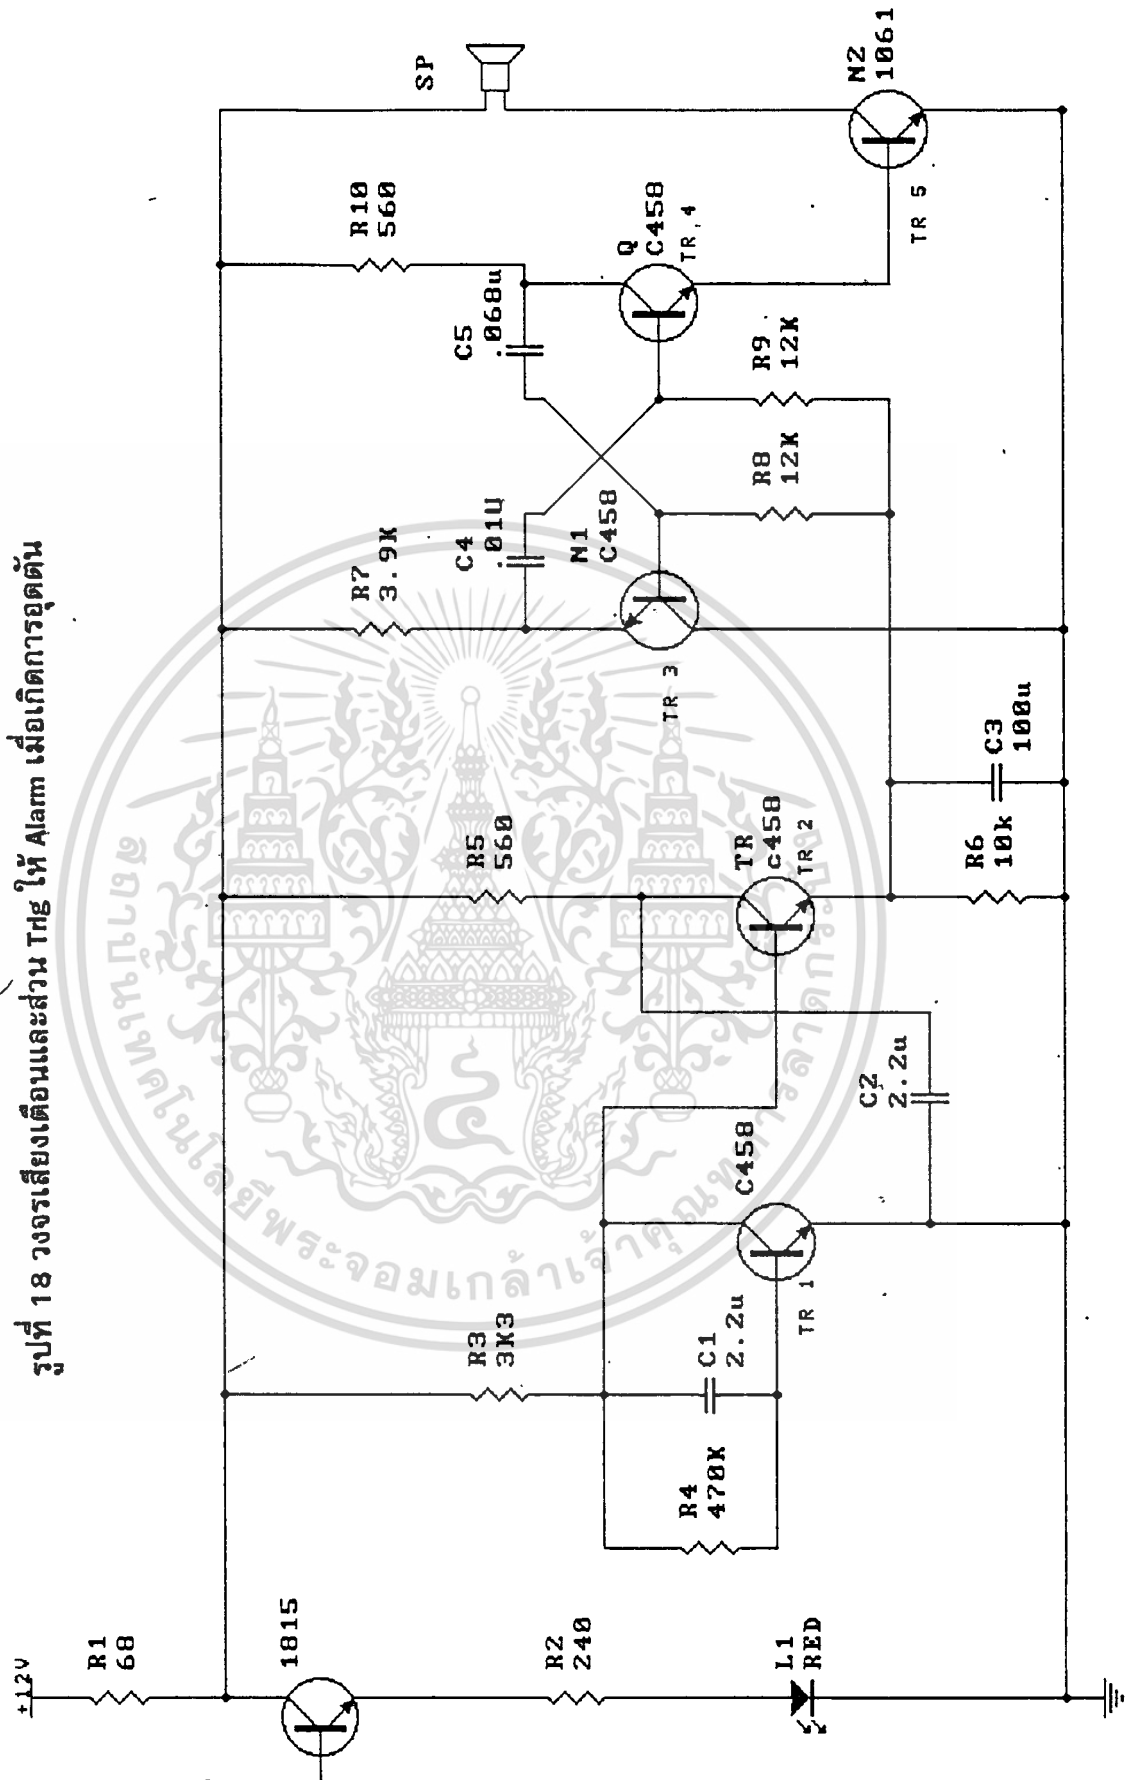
รูปที่ 18 วงจรเสียงเตือนและส่วน Trig ให้ Alarm เมื่อเกิดการอุดตัน

+12V
R1 68
1815
R2 240
L1 RED
R4 470K
R3 3K3
C1 2.2u
C458
TR 1
C2 2.2u
R5 560
TR C458
TR 2
R6 10k
C3 100u
R7 3.9K
C4 .01U
N1 C458
TR 3
R8 12K
R9 12K
C5 .068u
R10 560
Q C458
TR 4
SP
N2 1061
TR 5

สถาบันเทคโนโลยีพระจอมเกล้าเจ้าคุณทหารลาดกระบัง